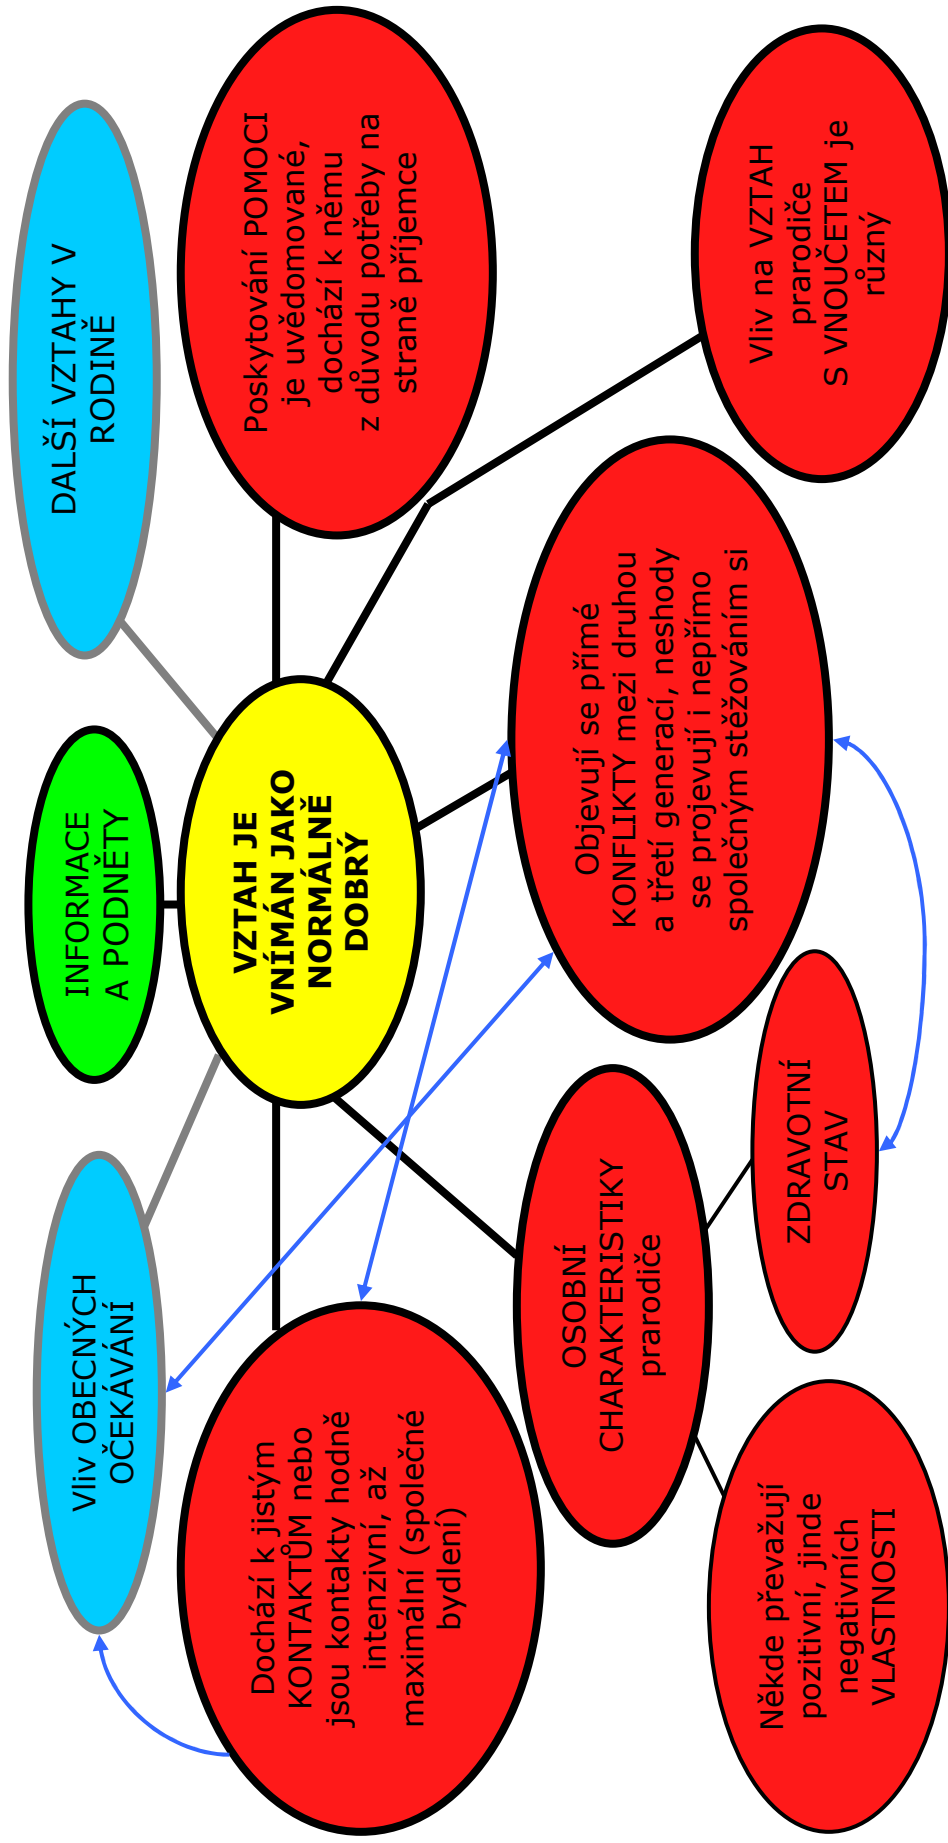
VZTAH JE VNÍMÁN JAKO NORMÁLNĚ DOBRÝ

DALŠÍ VZTAHY V RODINĚ

INFORMACE A PODNĚTY

Vliv OBECNÝCH OČEKÁVÁNÍ

Poskytování POMOCI je uvědomované, dochází k němu z důvodu potřeby na straně příjemce

Vliv na VZTAH prarodiče S VNOUČETEM je různý

Objevují se přímé KONFLIKTY mezi druhou a třetí generací, neshody se projevují i nepřímo společným stěžováním si

Dochází k jistým KONTAKTŮM nebo jsou kontakty hodně intenzivní, až maximální (společné bydlení)

OSOBNÍ CHARAKTERISTIKY prarodiče

ZDRAVOTNÍ STAV

Někde převažují pozitivní, jinde negativních VLASTNOSTI